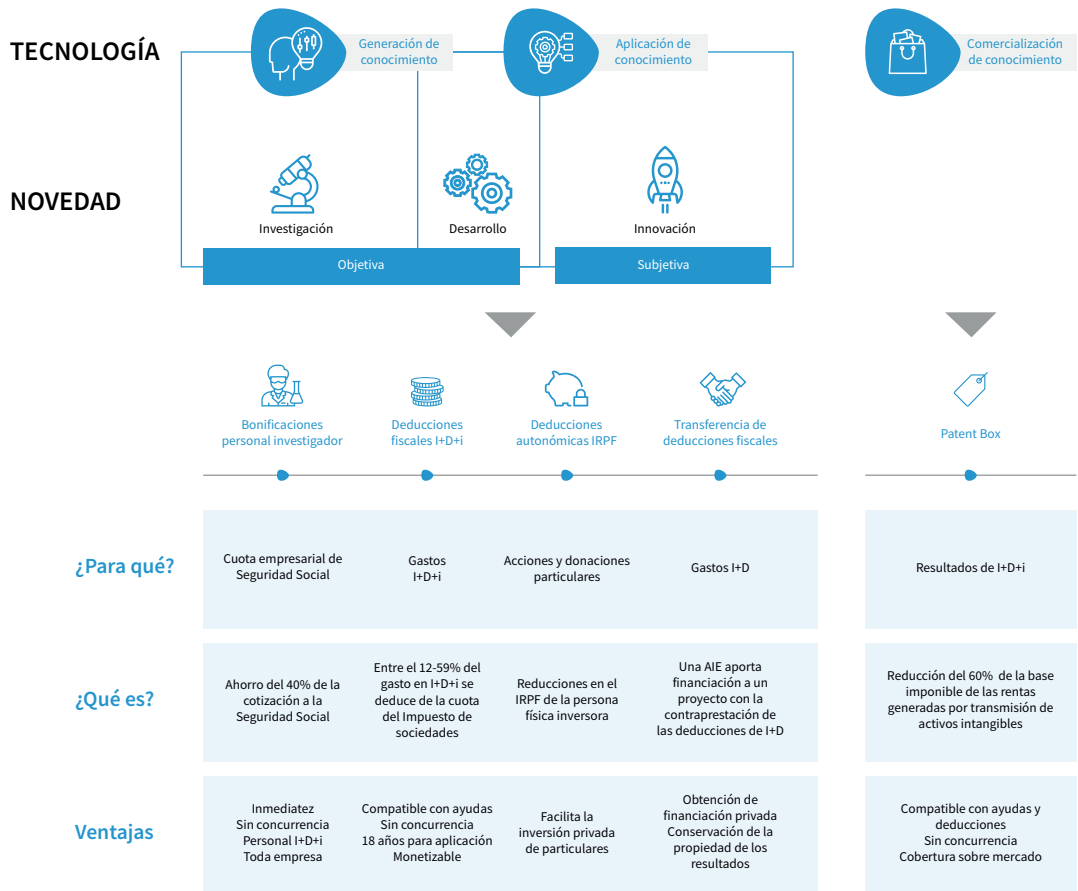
TECNOLOGÍA

Generación de conocimiento

Aplicación de conocimiento

Comercialización de conocimiento

NOVEDAD

Investigación

Desarrollo

Innovación

Objetiva

Subjetiva

Bonificaciones personal investigador

Deducciones fiscales I+D+i

Deducciones autonómicas IRPF

Transferencia de deducciones fiscales

Patent Box

| | | | | | |
|---|---|---|---|---|---|
| ¿Para qué? | Cuota empresarial de Seguridad Social | Gastos I+D+i | Acciones y donaciones particulares | Gastos I+D | Resultados de I+D+i |
| ¿Qué es? | Ahorro del 40% de la cotización a la Seguridad Social | Entre el 12-59% del gasto en I+D+i se deduce de la cuota del Impuesto de sociedades | Reducciones en el IRPF de la persona física inversora | Una AIE aporta financiación a un proyecto con la contraprestación de las deducciones de I+D | Reducción del 60% de la base imponible de las rentas generadas por transmisión de activos intangibles |
| Ventajas | Inmediatez Sin concurrencia Personal I+D+i Toda empresa | Compatible con ayudas Sin concurrencia 18 años para aplicación Monetizable | Facilita la inversión privada de particulares | Obtención de financiación privada Conservación de la propiedad de los resultados | Compatible con ayudas y deducciones Sin concurrencia Cobertura sobre mercado |